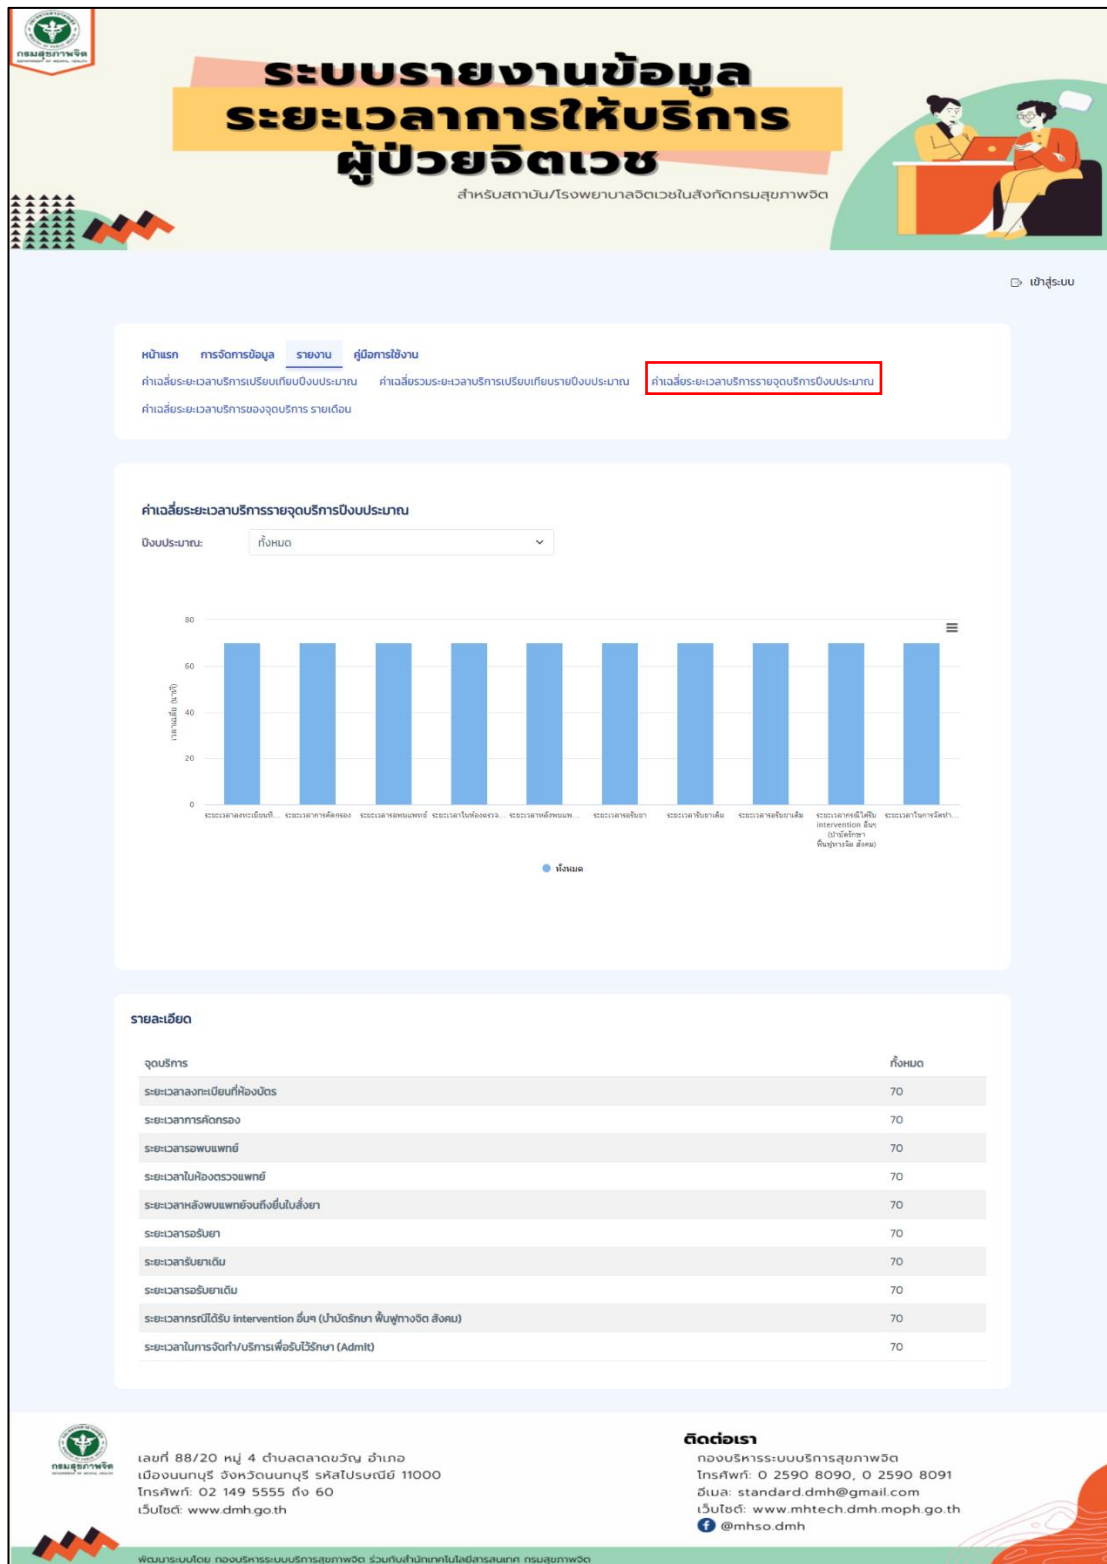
กรมสุขภาพจิต
DEPARTMENT OF MENTAL HEALTH

ระบบรายงานข้อมูล
ระยะเวลาการให้บริการ
ผู้ป่วยจิตเวช

สำหรับสถาบัน/โรงพยาบาลจิตเวชในสังกัดกรมสุขภาพจิต

เข้าสู่ระบบ

หน้าแรก การจัดการข้อมูล รายงาน คู่มือการใช้งาน

ค่าเฉลี่ยระยะเวลาบริการเปรียบเทียบปีงบประมาณ ค่าเฉลี่ยรวมระยะเวลาบริการเปรียบเทียบรายปีงบประมาณ ค่าเฉลี่ยระยะเวลาบริการรายจุดบริการปีงบประมาณ

ค่าเฉลี่ยระยะเวลาบริการของจุดบริการ รายเดือน

ค่าเฉลี่ยระยะเวลาบริการรายจุดบริการปีงบประมาณ

ปีงบประมาณ: ทั้งหมด

80
60
40
20
0

เวลาเฉลี่ย (นาที)

ระยะเวลาลงทะเบียนที่... ระยะเวลาการคัดกรอง ระยะเวลารอพบแพทย์ ระยะเวลาในห้องตรวจ... ระยะเวลาหลังพบแพ... ระยะเวลารอรับยา ระยะเวลารับยาเดิม ระยะเวลารอรับยาเดิม ระยะเวลากรณีได้รับ intervention อื่นๆ (บำบัดรักษา ฟื้นฟูทางจิต สังคม) ระยะเวลาในการจัดทำ...

ทั้งหมด

รายละเอียด

| จุดบริการ | ทั้งหมด |
|---|---|
| ระยะเวลาลงทะเบียนที่ห้องบัตร | 70 |
| ระยะเวลาการคัดกรอง | 70 |
| ระยะเวลารอพบแพทย์ | 70 |
| ระยะเวลาในห้องตรวจแพทย์ | 70 |
| ระยะเวลาหลังพบแพทย์จนถึงยื่นใบสั่งยา | 70 |
| ระยะเวลารอรับยา | 70 |
| ระยะเวลารับยาเดิม | 70 |
| ระยะเวลารอรับยาเดิม | 70 |
| ระยะเวลากรณีได้รับ intervention อื่นๆ (บำบัดรักษา ฟื้นฟูทางจิต สังคม) | 70 |
| ระยะเวลาในการจัดทำ/บริการเพื่อรับไว้รักษา (Admit) | 70 |

กรมสุขภาพจิต

เลขที่ 88/20 หมู่ 4 ตำบลตลาดขวัญ อำเภอเมืองนนทบุรี จังหวัดนนทบุรี รหัสไปรษณีย์ 11000
โทรศัพท์: 02 149 5555 ถึง 60
เว็บไซต์: www.dmh.go.th

ติดต่อเรา
กองบริหารระบบบริการสุขภาพจิต
โทรศัพท์: 0 2590 8090, 0 2590 8091
อีเมล: standard.dmh@gmail.com
เว็บไซต์: www.mhtech.dmh.moph.go.th
@mhso.dmh

พัฒนาระบบโดย กองบริหารระบบบริการสุขภาพจิต ร่วมกับสำนักเทคโนโลยีสารสนเทศ กรมสุขภาพจิต